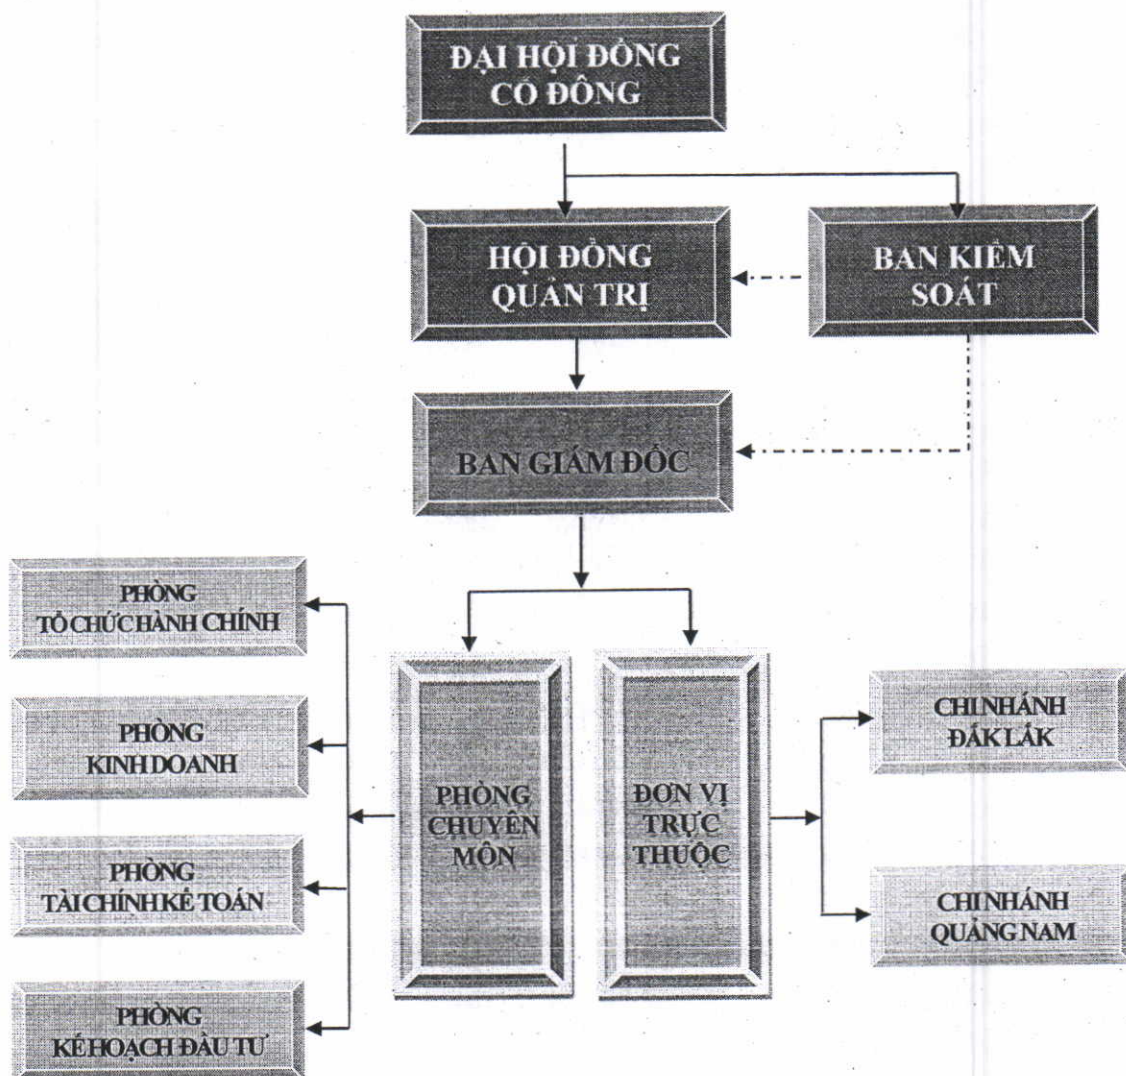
ĐẠI HỘI ĐỒNG CỔ ĐÔNG

HỘI ĐỒNG QUẢN TRỊ

BAN KIỂM SOÁT

BAN GIÁM ĐỐC

PHÒNG TỔ CHỨC HÀNH CHÍNH

PHÒNG KINH DOANH

PHÒNG TÀI CHÍNH KẾ TOÁN

PHÒNG KẾ HOẠCH ĐẦU TƯ

PHÒNG CHUYÊN MÔN

ĐƠN VỊ TRỰC THUỘC

CHI NHÁNH ĐẮK LẮK

CHI NHÁNH QUẢNG NAM